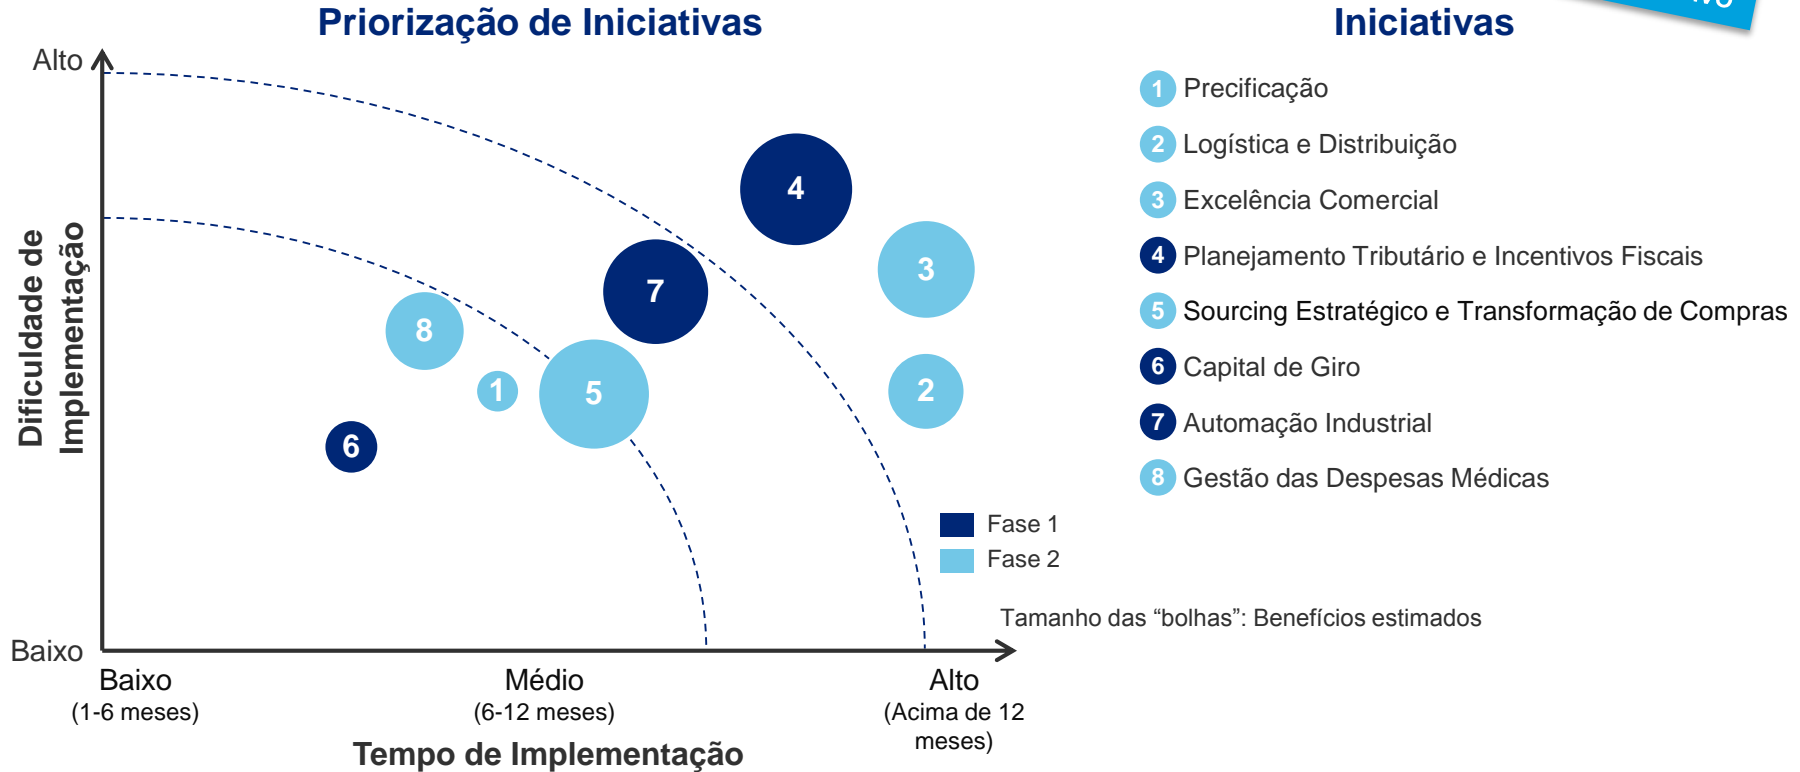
Priorização de Iniciativas

Alto

Dificuldade de Implementação

Baixo

4

7

3

8

1

5

2

6

Fase 1
Fase 2

Tamanho das “bolhas”: Benefícios estimados

Baixo
(1-6 meses)

Médio
(6-12 meses)

Alto
(Acima de 12 meses)

Tempo de Implementação

Iniciativas

1 Precificação
2 Logística e Distribuição
3 Excelência Comercial
4 Planejamento Tributário e Incentivos Fiscais
5 Sourcing Estratégico e Transformação de Compras
6 Capital de Giro
7 Automação Industrial
8 Gestão das Despesas Médicas